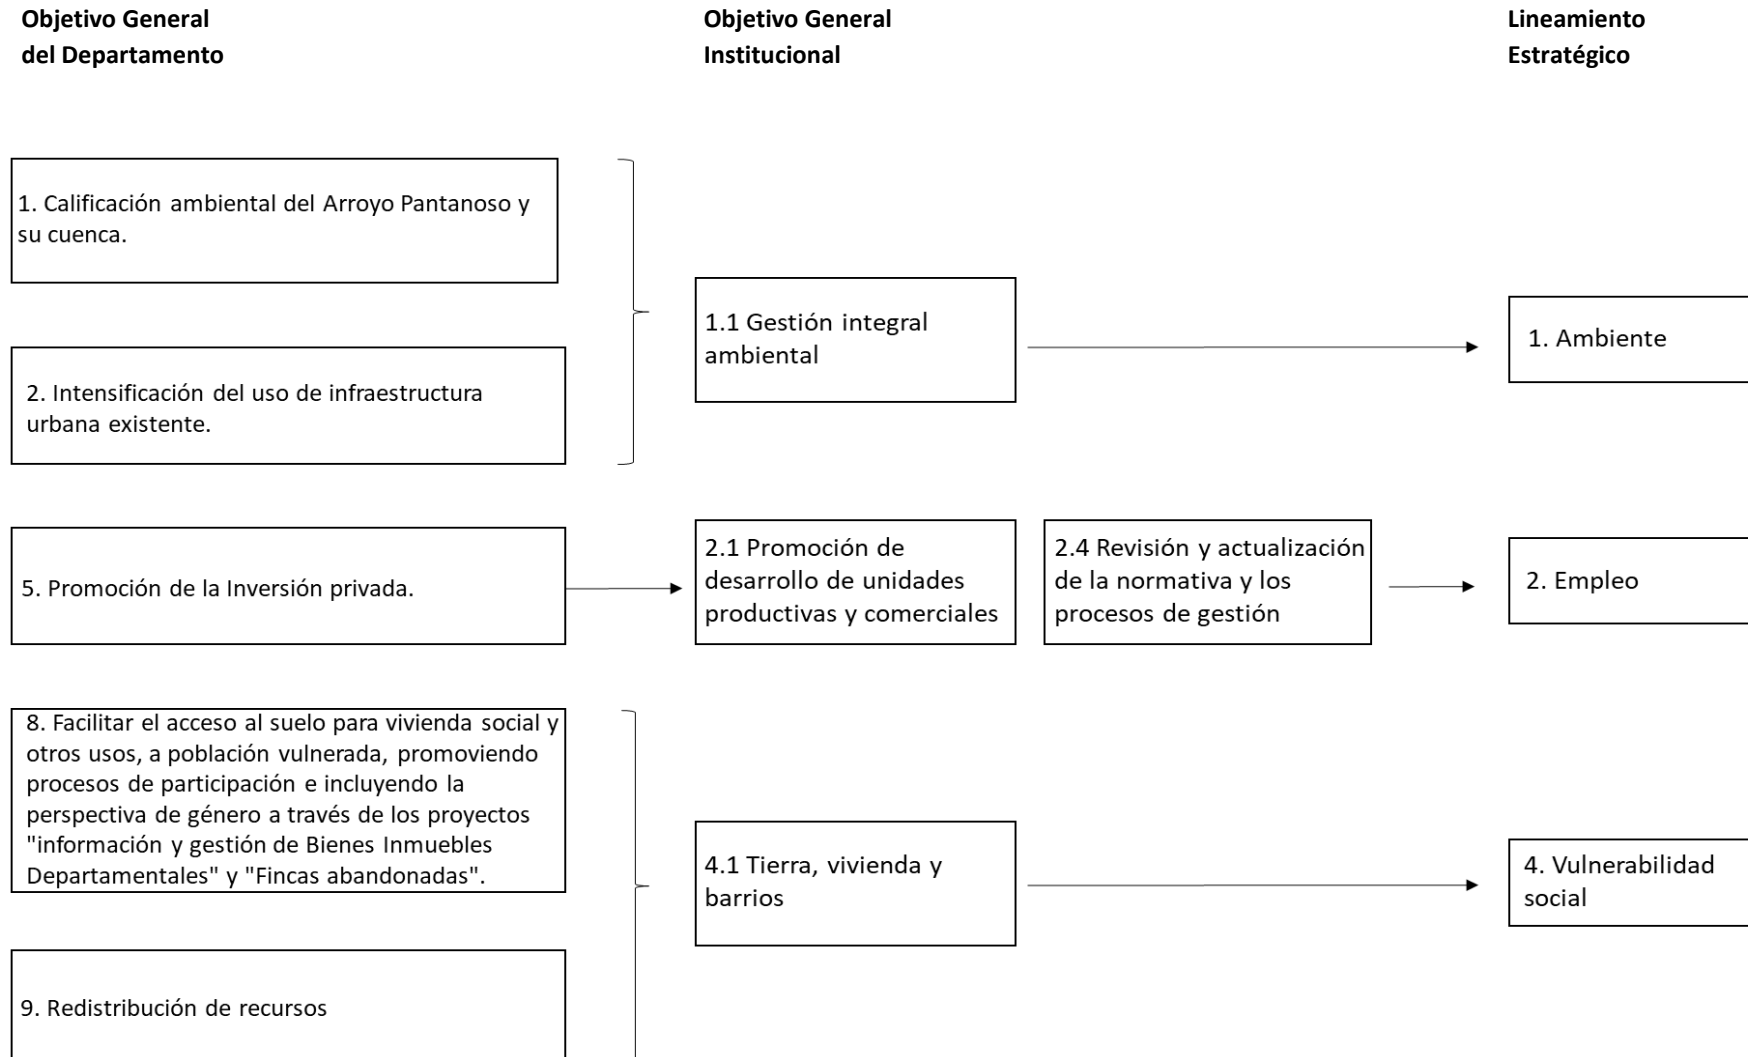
Objetivo General del Departamento

Objetivo General Institucional

Lineamiento Estratégico

1. Calificación ambiental del Arroyo Pantanoso y su cuenca.

2. Intensificación del uso de infraestructura urbana existente.

1.1 Gestión integral ambiental

1. Ambiente

5. Promoción de la Inversión privada.

2.1 Promoción de desarrollo de unidades productivas y comerciales

2.4 Revisión y actualización de la normativa y los procesos de gestión

2. Empleo

8. Facilitar el acceso al suelo para vivienda social y otros usos, a población vulnerada, promoviendo procesos de participación e incluyendo la perspectiva de género a través de los proyectos "información y gestión de Bienes Inmuebles Departamentales" y "Fincas abandonadas".

9. Redistribución de recursos

4.1 Tierra, vivienda y barrios

4. Vulnerabilidad social